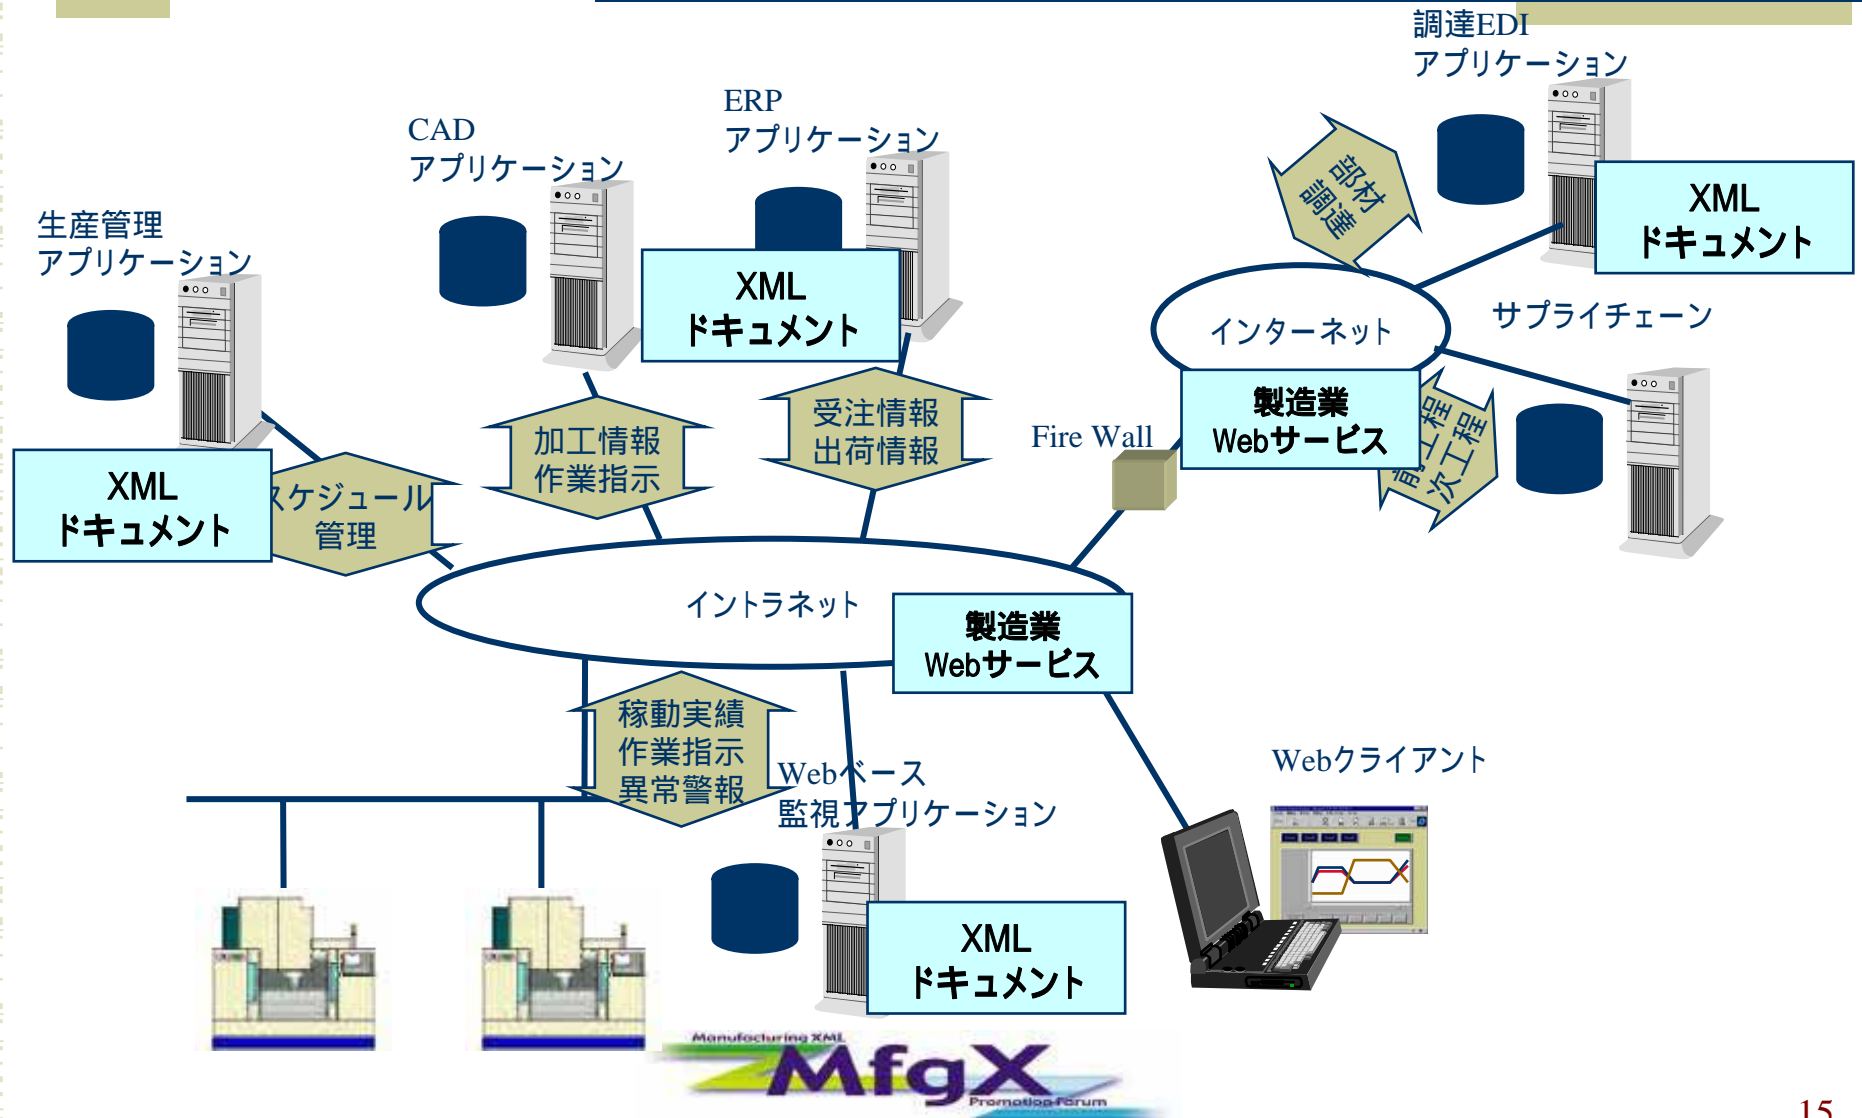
調達EDI
アプリケーション

ERP
アプリケーション

CAD
アプリケーション

生産管理
アプリケーション

部材調達

XML
ドキュメント

XML
ドキュメント

インターネット

サプライチェーン

製造業
Webサービス

前工程
次工程

加工情報
作業指示

受注情報
出荷情報

Fire Wall

XML
ドキュメント

スケジュール
管理

イントラネット

製造業
Webサービス

稼動実績
作業指示
異常警報

Webベース
監視アプリケーション

Webクライアント

XML
ドキュメント

Manufacturing XML
MfgX
Promotion Forum

15